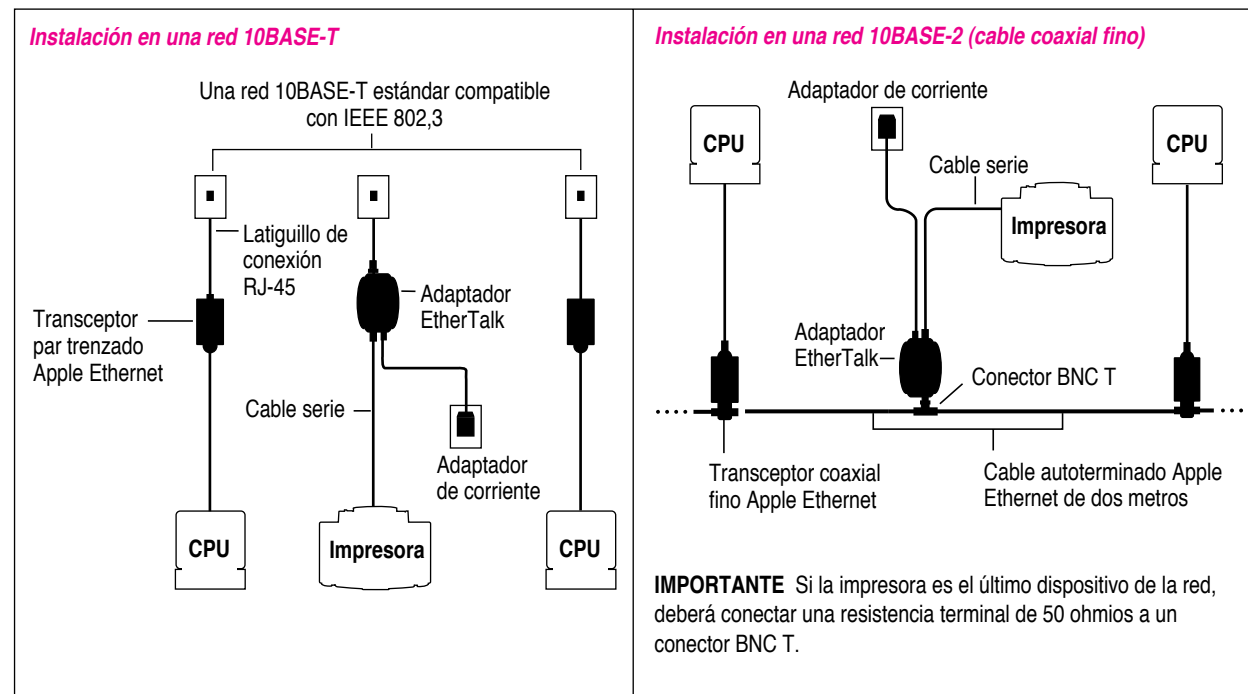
Instalación en una red 10BASE-T

Una red 10BASE-T estándar compatible con IEEE 802,3

Latiguillo de conexión RJ-45

Adaptador EtherTalk

Transceptor par trenzado Apple Ethernet

Cable serie

Adaptador de corriente

CPU

Impresora

CPU

Instalación en una red 10BASE-2 (cable coaxial fino)

Adaptador de corriente

CPU

Cable serie

CPU

Impresora

Adaptador EtherTalk

Conector BNC T

Transceptor coaxial fino Apple Ethernet

Cable autoterminado Apple Ethernet de dos metros

IMPORTANTE Si la impresora es el último dispositivo de la red, deberá conectar una resistencia terminal de 50 ohmios a un conector BNC T.